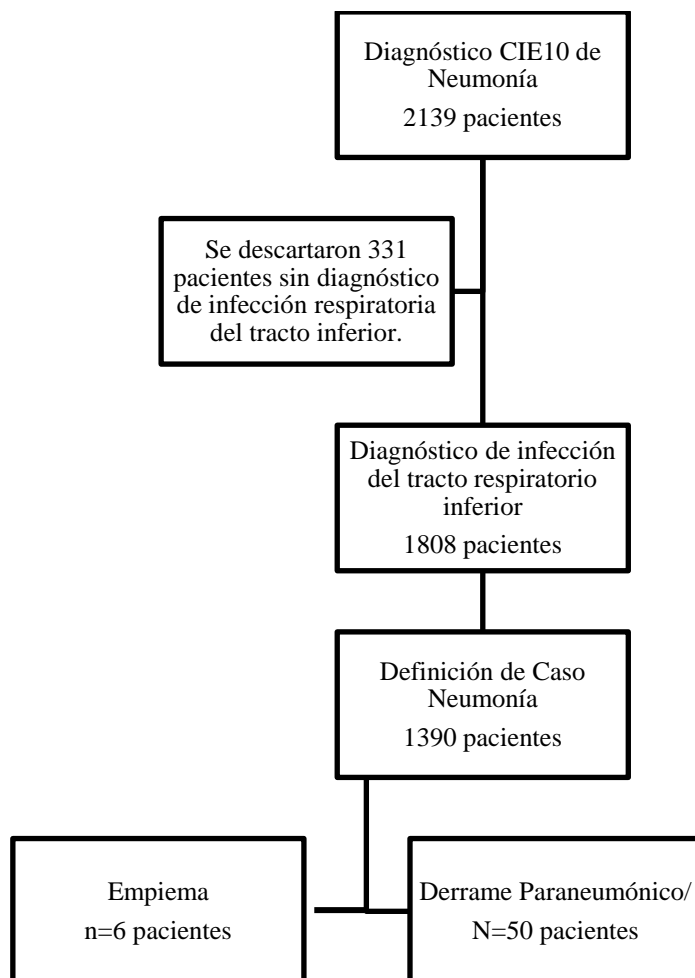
Diagnóstico CIE10 de Neumonía
2139 pacientes

Se descartaron 331 pacientes sin diagnóstico de infección respiratoria del tracto inferior.

Diagnóstico de infección del tracto respiratorio inferior
1808 pacientes

Definición de Caso Neumonía
1390 pacientes

Empiema
n=6 pacientes

Derrame Paraneumónico/
N=50 pacientes